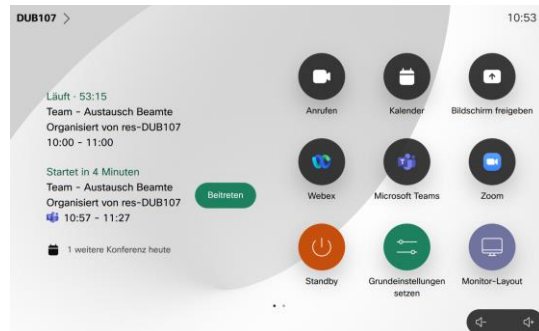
DUB107 >

10:53

Läuft · 53:15
Team - Austausch Beamte
Organisiert von res-DUB107
10:00 - 11:00

Startet in 4 Minuten
Team - Austausch Beamte
Organisiert von res-DUB107
10:57 - 11:27

Beitreten

1 weitere Konferenz heute

Anrufen

Kalender

Bildschirm freigeben

Webex

Microsoft Teams

Zoom

Standby

Grundeinstellungen setzen

Monitor-Layout